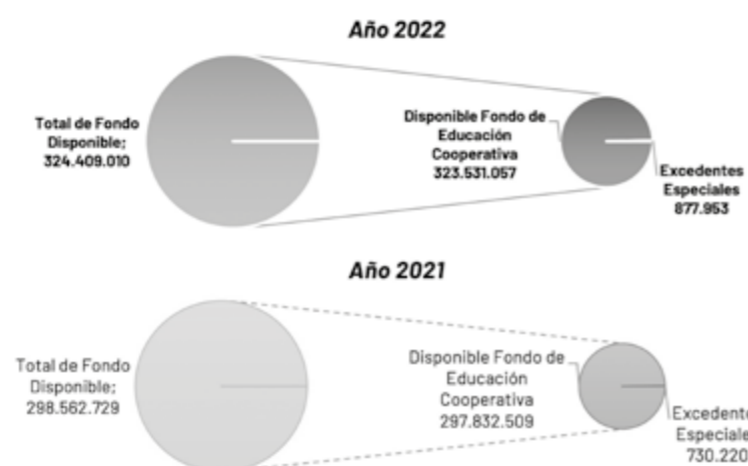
Año 2022

Total de Fondo Disponible; 324.409.010

Disponible Fondo de Educación Cooperativa 323.531.057

Excedentes Especiales 877.953

Año 2021

Total de Fondo Disponible; 298.562.729

Disponible Fondo de Educación Cooperativa 297.832.509

Excedente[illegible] Especiale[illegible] 730.220